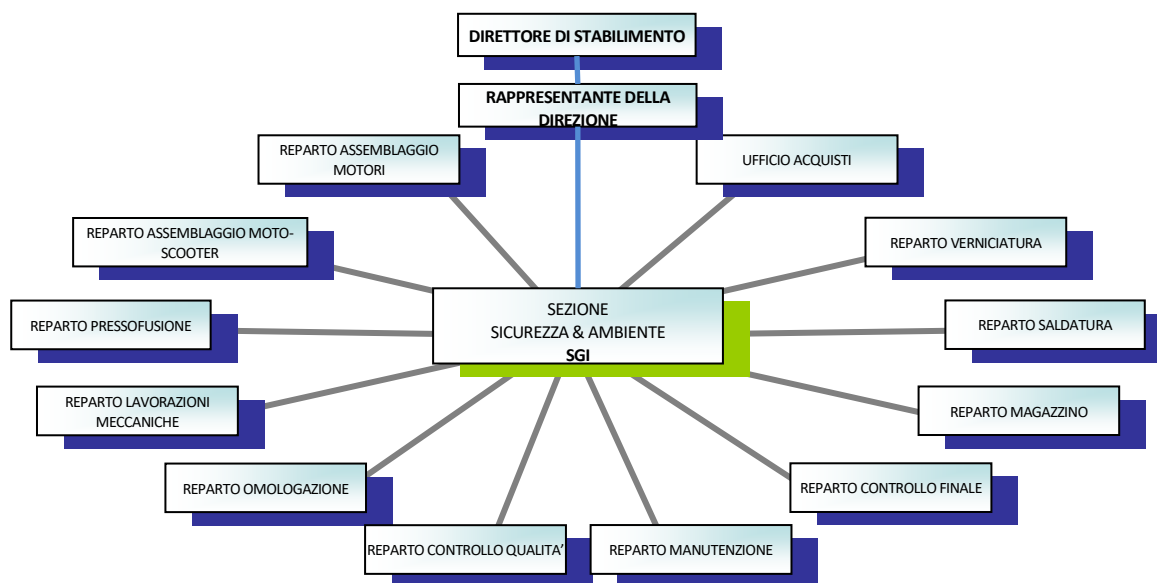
DIRETTORE DI STABILIMENTO

RAPPRESENTANTE DELLA DIREZIONE

REPARTO ASSEMBLAGGIO MOTORI

UFFICIO ACQUISTI

REPARTO ASSEMBLAGGIO MOTO-SCOOTER

REPARTO VERNICIATURA

SEZIONE
SICUREZZA & AMBIENTE
SGI

REPARTO PRESSOFUSIONE

REPARTO SALDATURA

REPARTO LAVORAZIONI MECCANICHE

REPARTO MAGAZZINO

REPARTO OMOLOGAZIONE

REPARTO CONTROLLO FINALE

REPARTO CONTROLLO QUALITA'

REPARTO MANUTENZIONE